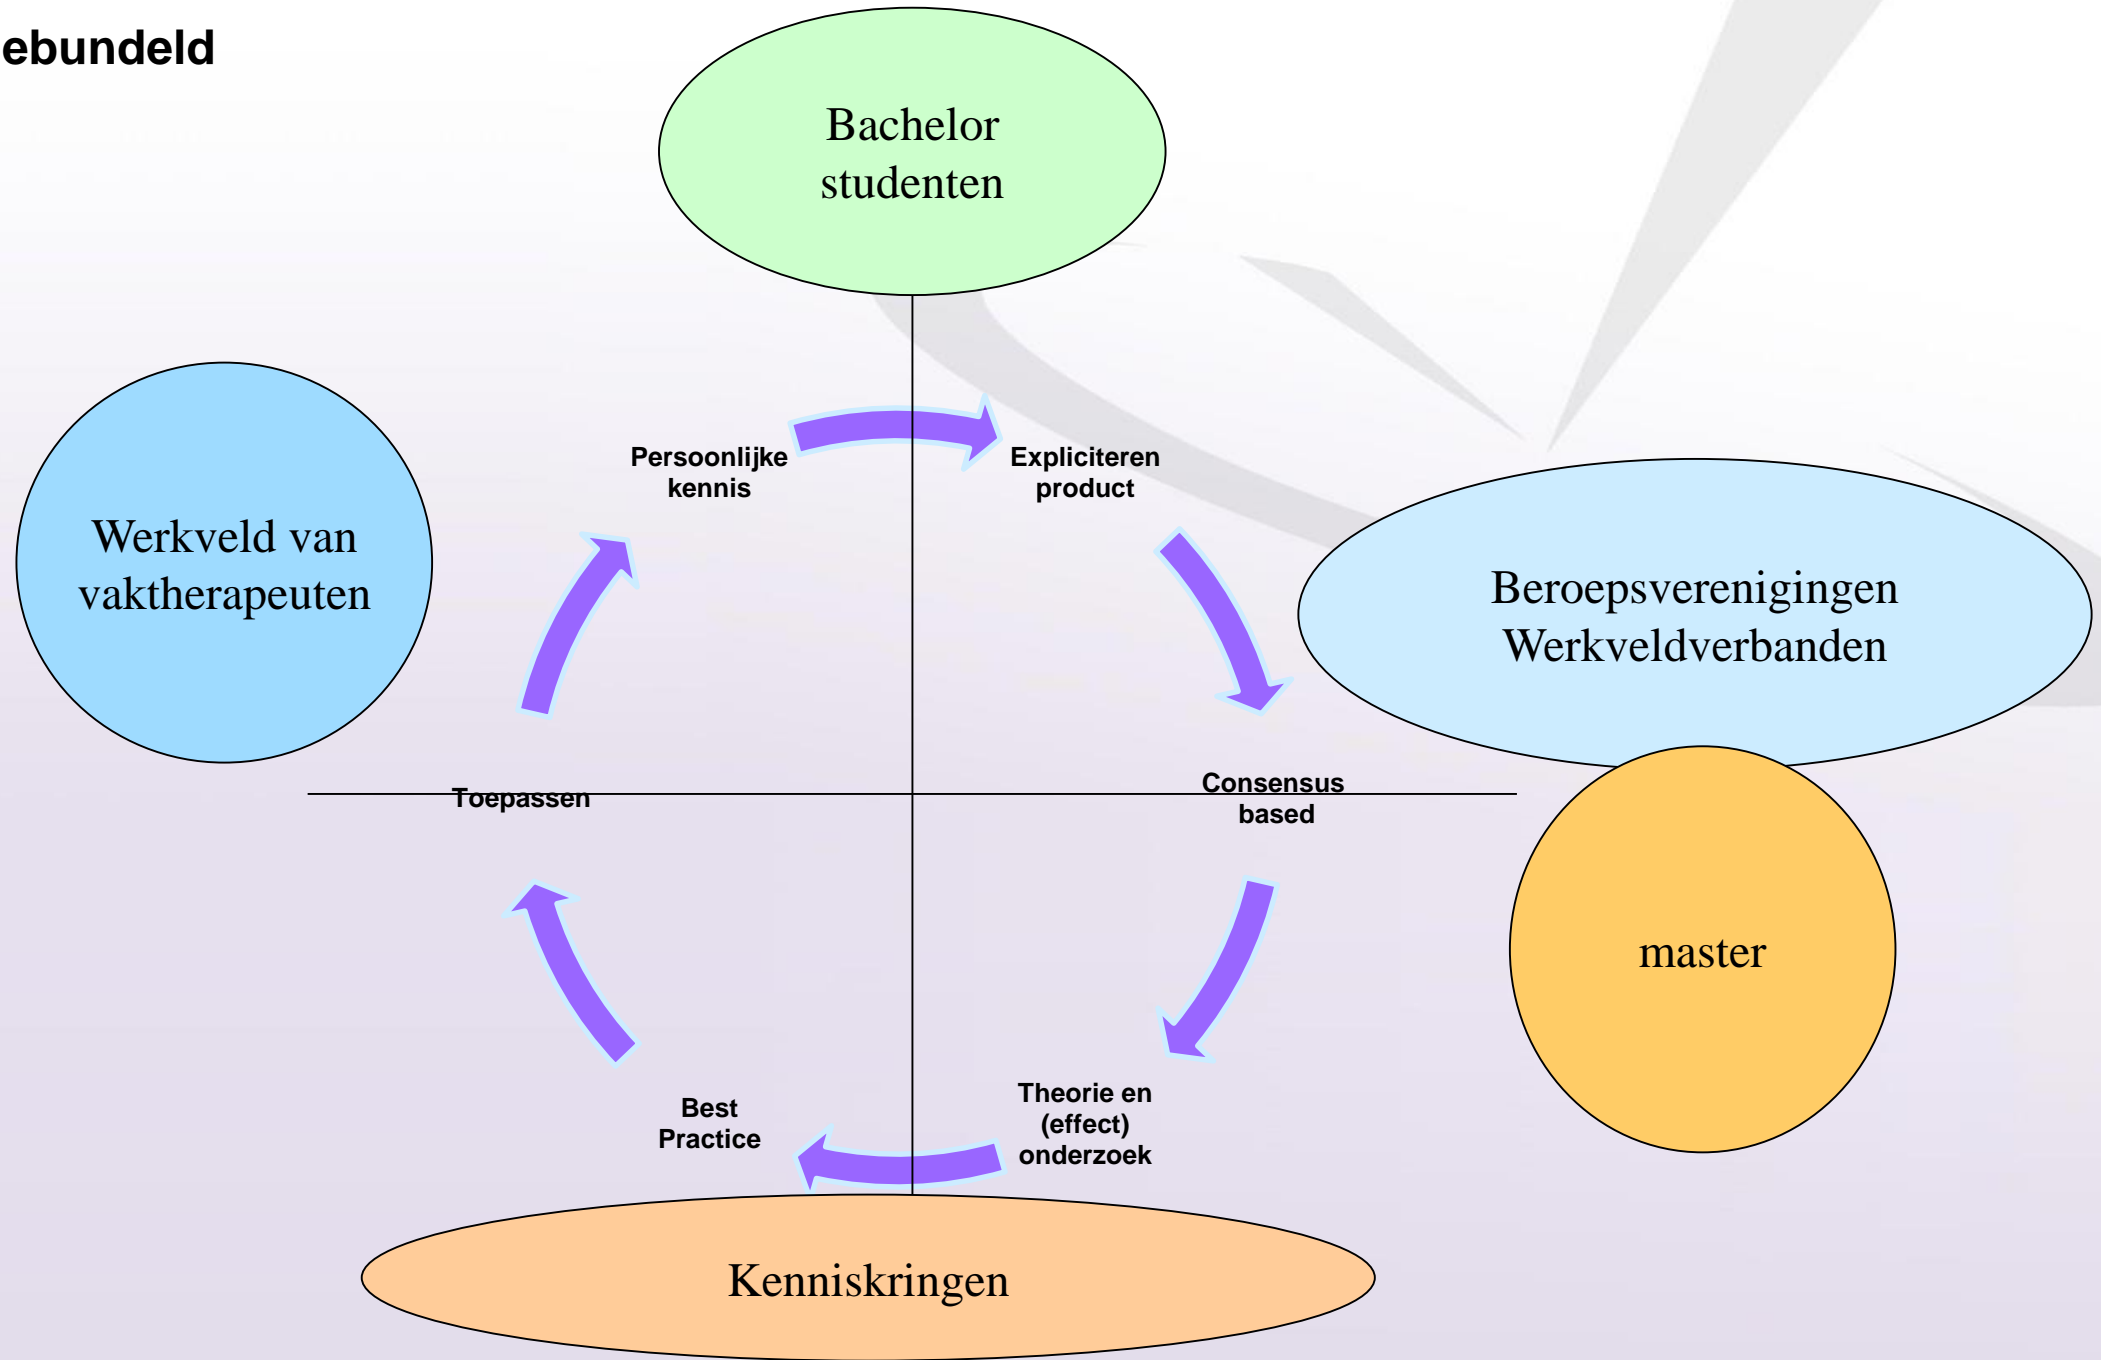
ebundeld

Bachelor studenten

Werkveld van vaktherapeuten

Persoonlijke kennis

Expliciteren product

Beroepsverenigingen Werkveldverbanden

Toepassen

Consensus based

master

Best Practice

Theorie en (effect) onderzoek

Kenniskringen